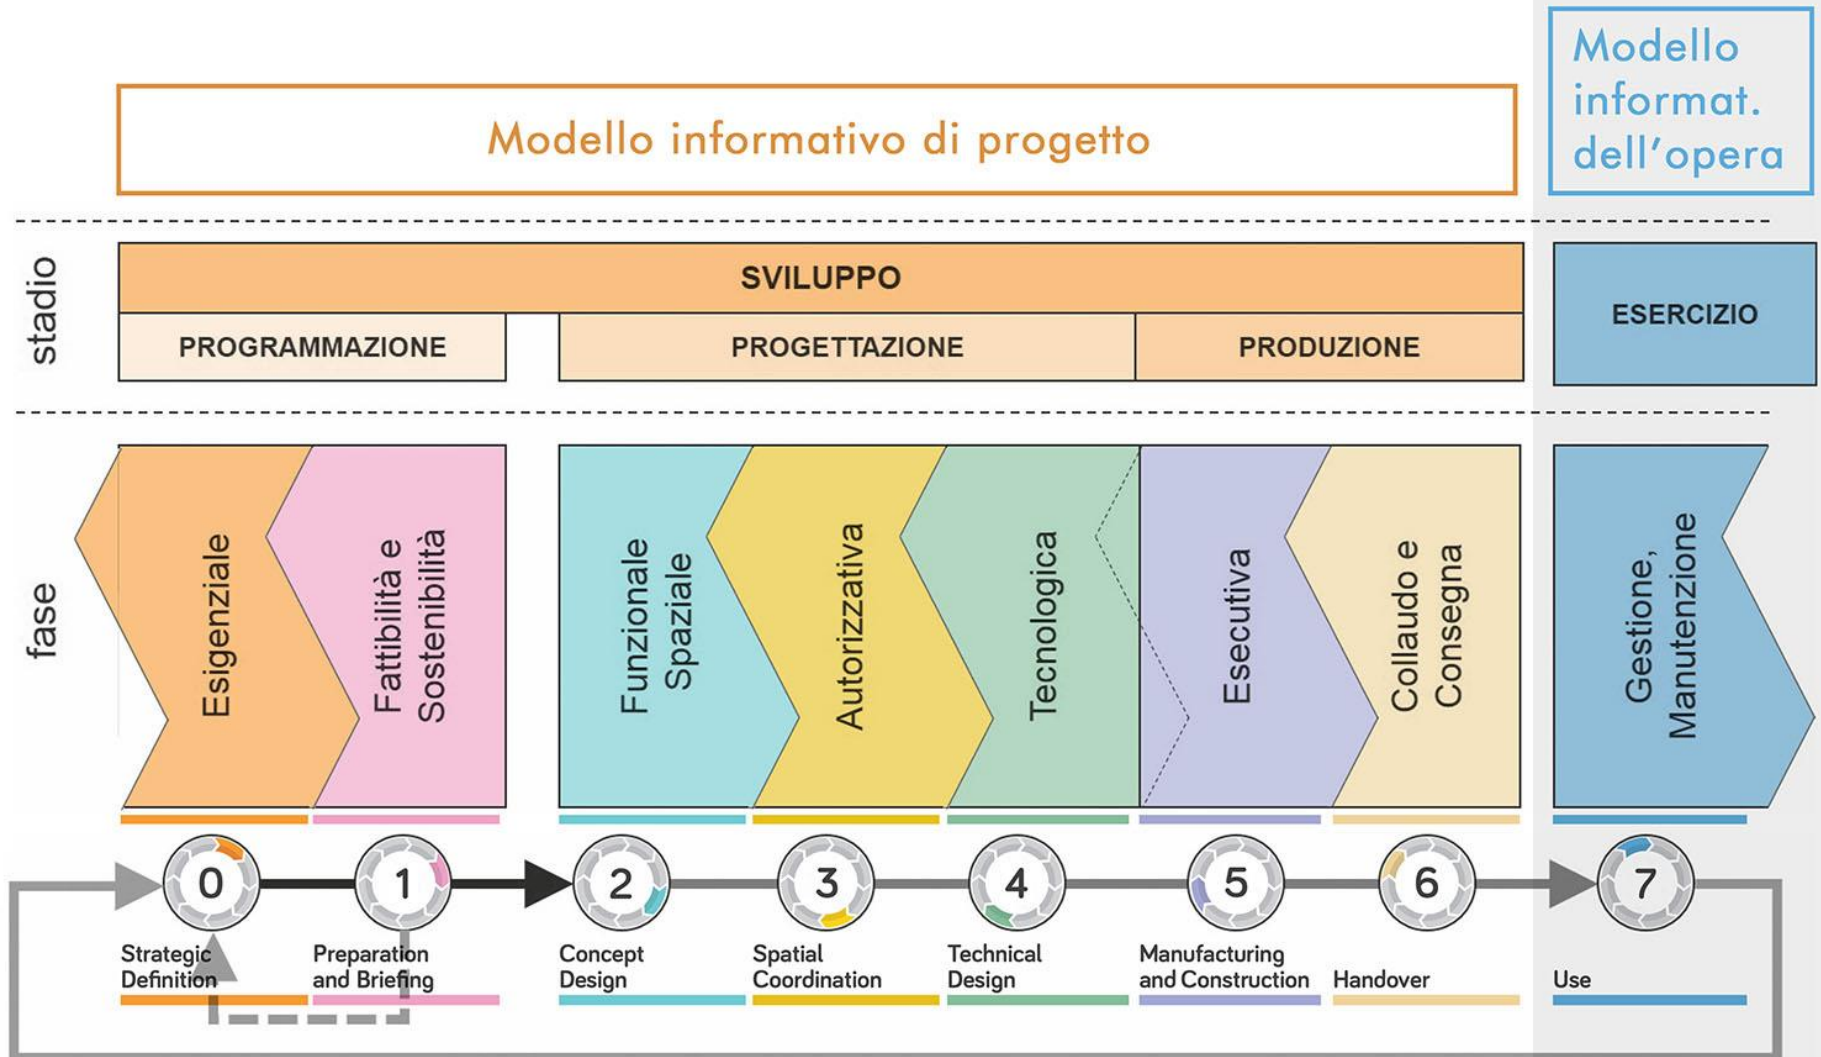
Modello informativo di progetto

Modello informat. dell'opera

stadio

SVILUPPO

PROGRAMMAZIONE

PROGETTAZIONE

PRODUZIONE

ESERCIZIO

fase

Esigenziale

Fattibilità e Sostenibilità

Funzionale Spaziale

Autorizzativa

Tecnologica

Esecutiva

Collaudo e Consegna

Gestione, Manutenzione

0
Strategic Definition

1
Preparation and Briefing

2
Concept Design

3
Spatial Coordination

4
Technical Design

5
Manufacturing and Construction

6
Handover

7
Use